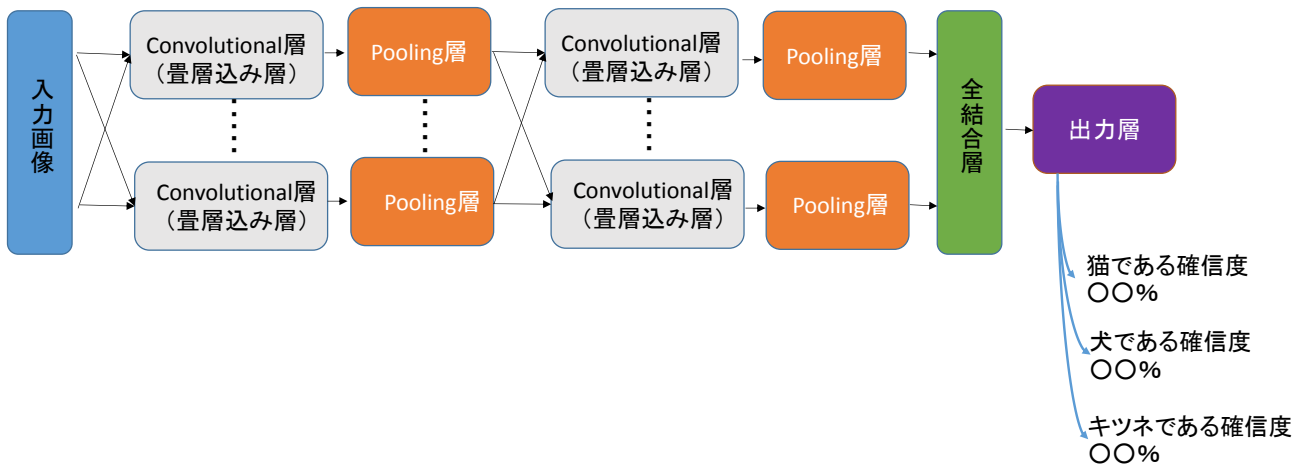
入力画像

Convolutional層
（畳層込み層）

Convolutional層
（畳層込み層）

Pooling層

Pooling層

Convolutional層
（畳層込み層）

Convolutional層
（畳層込み層）

Pooling層

Pooling層

全結合層

出力層

猫である確信度
〇〇%

犬である確信度
〇〇%

キツネである確信度
〇〇%